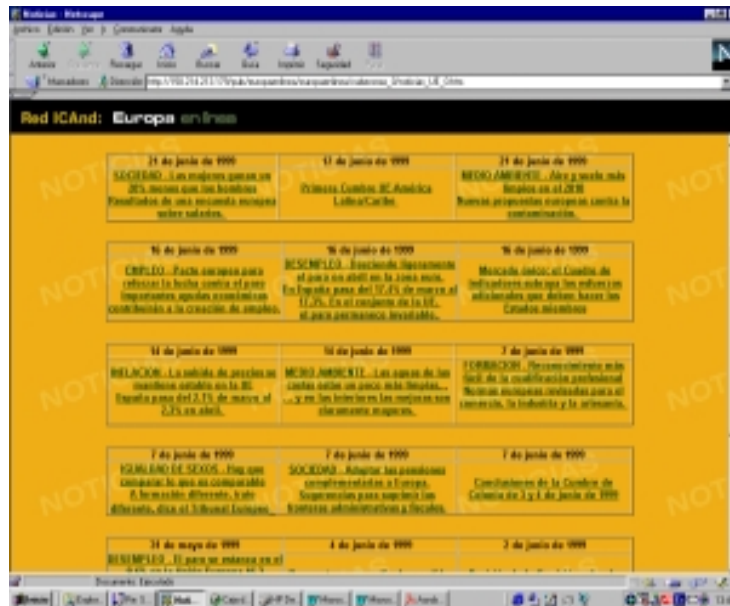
Noticias - Netscape

Archivo Edición Ver Ir Comunicator Ayuda

Atrás Recargar Inicio Buscar Guía Imprimir Seguridad

Marcadores Dirección: http://193.216.213.17/pub/europaenlinea/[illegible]

Red ICAnd: Europa en línea

NOTICIAS

| 21 de junio de 1999 | 17 de junio de 1999 | 21 de junio de 1999 |
|---|---|---|
| SOCIEDAD - Las mujeres ganan un 28% menos que los hombres. Resultados de una encuesta europea sobre salarios. | Primera Cumbre UE-América Latina/Caribe. | MEDIO AMBIENTE - Aire y suelo más limpios en el 2010. Nuevas propuestas europeas contra la contaminación. |

| 16 de junio de 1999 | 16 de junio de 1999 | 16 de junio de 1999 |
|---|---|---|
| EMPLEO - Pacto europeo para reforzar la lucha contra el paro. Importantes ayudas económicas contribuirán a la creación de empleo. | DESEMPLEO - Desciende ligeramente el paro en abril en la zona euro. En España pasa del 17,4% de marzo al 17,3%. En el conjunto de la UE, el paro permanece invariable. | Mercado único: el Cuadro de Indicadores subraya los esfuerzos adicionales que deben hacer los Estados miembros. |

| 14 de junio de 1999 | 14 de junio de 1999 | 7 de junio de 1999 |
|---|---|---|
| INFLACIÓN - La subida de precios se mantiene estable en la UE. España pasa del 2,1% de marzo al 2,3% en abril. | MEDIO AMBIENTE - Las aguas de las costas están un poco más limpias... y en las interiores las mejoras son claramente mayores. | FORMACIÓN - Reconocimiento más fácil de la cualificación profesional. Normas europeas imitadas para el comercio, la industria y la artesanía. |

| 7 de junio de 1999 | 7 de junio de 1999 | 7 de junio de 1999 |
|---|---|---|
| IGUALDAD DE SEXOS - Hay que comparar lo que es comparable. A formación diferente, trato diferente, dice el Tribunal Europeo. | SOCIEDAD - Adaptar las pensiones complementarias a Europa. Sugerencias para suprimir las fronteras administrativas y fiscales. | Conclusiones de la Cumbre de Colonia de 3 y 4 de junio de 1999 |

| 31 de mayo de 1999 | 4 de junio de 1999 | 2 de junio de 1999 |
|---|---|---|
| DESEMPLEO - El paro se estanca en el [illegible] | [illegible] | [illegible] |

Documento: Ejecutado

Inicio